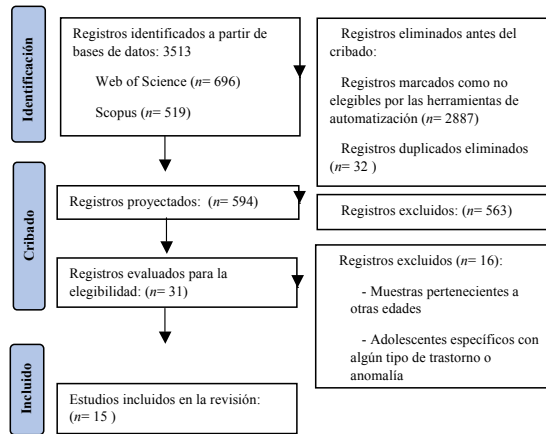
Identificación

Registros identificados a partir de bases de datos: 3513

Web of Science ($n$= 696)

Scopus ($n$= 519)

Registros eliminados antes del cribado:

Registros marcados como no elegibles por las herramientas de automatización ($n$= 2887)

Registros duplicados eliminados ($n$= 32 )

Cribado

Registros proyectados: ($n$= 594)

Registros excluidos: ($n$= 563)

Registros evaluados para la elegibilidad: ($n$= 31)

Registros excluidos ($n$= 16):

- Muestras pertenecientes a otras edades

- Adolescentes específicos con algún tipo de trastorno o anomalía

Incluido

Estudios incluidos en la revisión: ($n$= 15 )